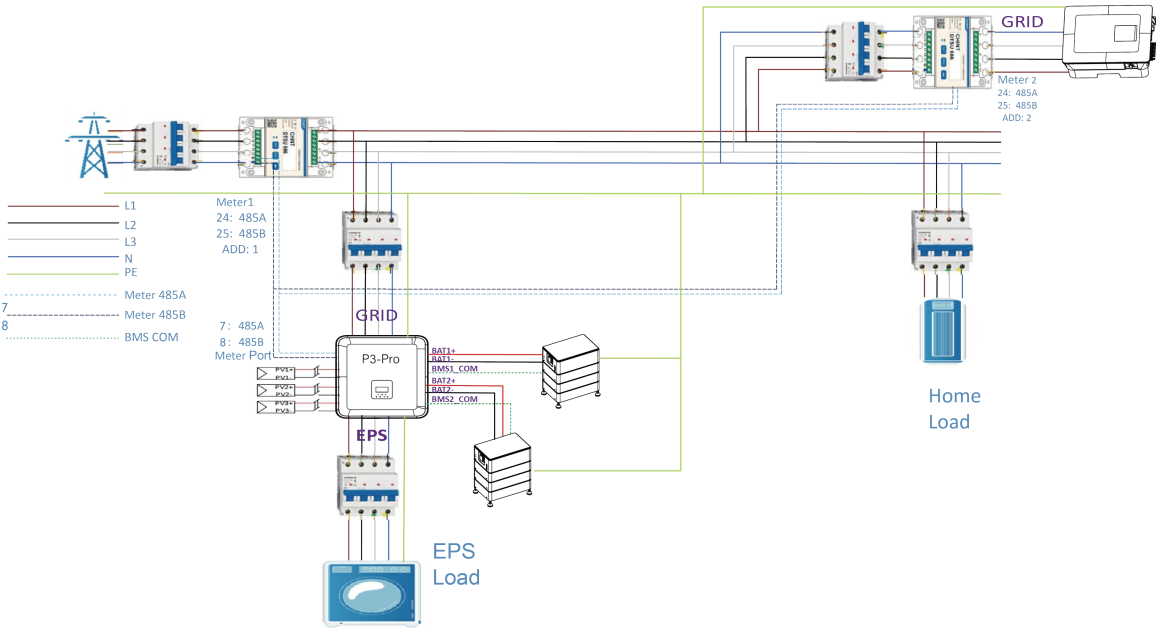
GRID

Meter 2
24: 485A
25: 485B
ADD: 2

Meter1
24: 485A
25: 485B
ADD: 1

L1
L2
L3
N
PE
Meter 485A
7
8
Meter 485B
BMS COM

7: 485A
8: 485B
Meter Port

GRID

P3-Pro

BAT1+
BAT1-
BMS1_COM
BAT2+
BAT2-
BMS2_COM

PV1+
PV1-
PV2+
PV2-
PV3+
PV3-

EPS

Home
Load

EPS
Load